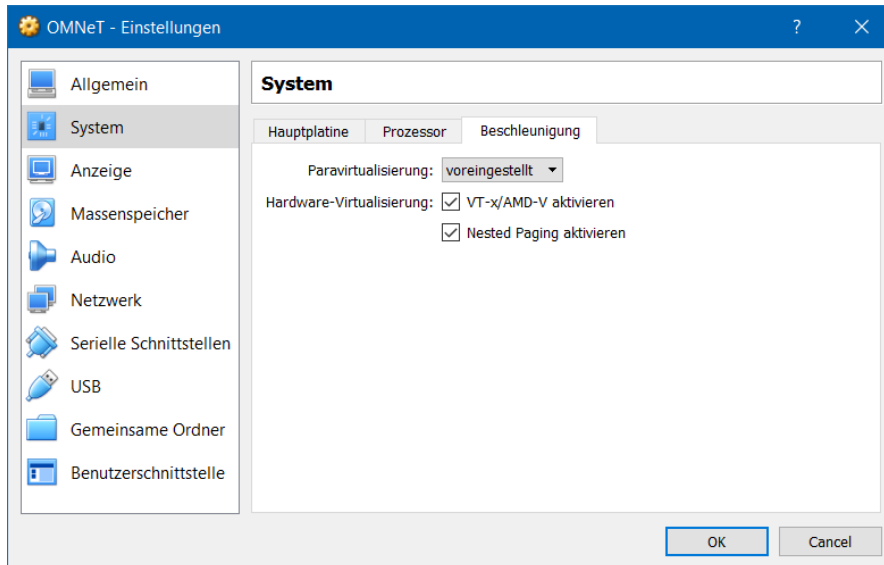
OMNeT - Einstellungen

?

Allgemein
System
Anzeige
Massenspeicher
Audio
Netzwerk
Serielle Schnittstellen
USB
Gemeinsame Ordner
Benutzerschnittstelle

System

Hauptplatine | Prozessor | Beschleunigung

Paravirtualisierung: voreingestellt

Hardware-Virtualisierung: VT-x/AMD-V aktivieren

Nested Paging aktivieren

OK

Cancel